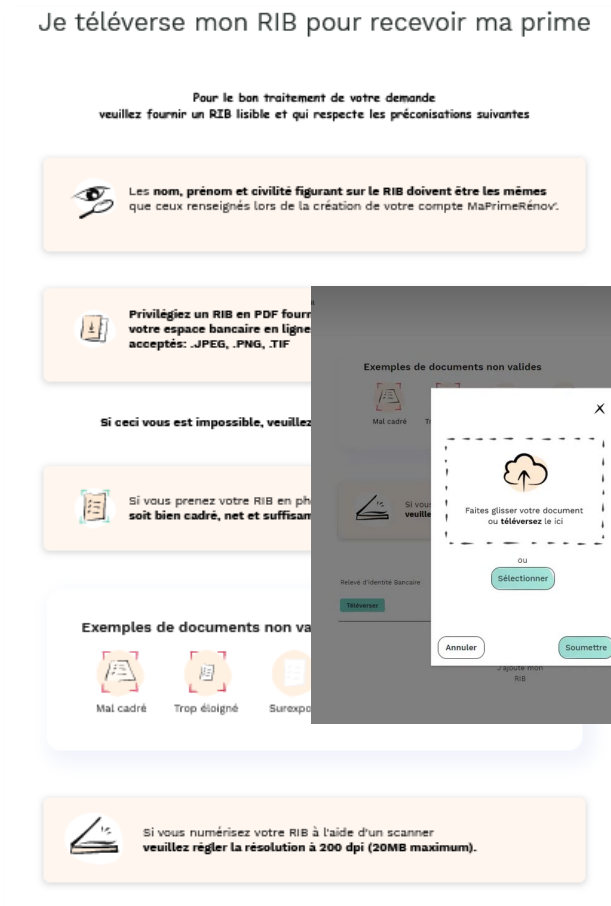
Je téléverse mon RIB pour recevoir ma prime

Pour le bon traitement de votre demande veuillez fournir un RIB lisible et qui respecte les préconisations suivantes

Les **nom, prénom et civilité figurant sur le RIB doivent être les mêmes** que ceux renseignés lors de la création de votre compte MaPrimeRénov'.

Privilégiez un RIB en PDF fourn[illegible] votre espace bancaire en ligne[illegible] acceptés: .JPEG, .PNG, .TIF

Si ceci vous est impossible, veuillez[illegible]

Si vous prenez votre RIB en ph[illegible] soit bien cadré, net et suffisam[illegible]

Exemples de documents non va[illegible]

Mal cadré
Trop éloigné
Surexpo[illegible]

Exemples de documents non valides

Mal cadré
Tr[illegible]

Si vous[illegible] veuille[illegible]

Relevé d'Identité Bancaire

Téléverser

J'ajoute mon RIB

X

Faites glisser votre document ou **téléversez** le ici

ou

Sélectionner

Annuler

Soumettre

Si vous numérisez votre RIB à l'aide d'un scanner **veuillez régler la résolution à 200 dpi (20MB maximum).**